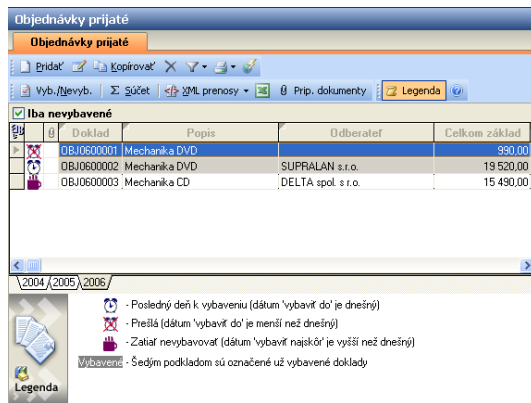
Objednávky prijaté

Objednávky prijaté

Pridať Kopírovať

Vyb./Nevyb. Σ Súčet XML prenosy Prip. dokumenty Legenda

Iba nevybavené

| | | Doklad | Popis | Odberateľ | Celkom základ |
|---|---|---|---|---|---|
| | | OBJ0600001 | Mechanika DVD | | 990,00 |
| | | OBJ0600002 | Mechanika DVD | SUPRALAN s.r.o. | 19 520,00 |
| | | OBJ0600003 | Mechanika CD | DELTA spol. s r.o. | 15 490,00 |

2004 2005 2006

- Posledný deň k vybaveniu (dátum 'vybaviť do' je dnešný)

- Prešlá (dátum 'vybaviť do' je menší než dnešný)

- Zatiaľ nevybavovať (dátum 'vybaviť najskôr' je vyšší než dnešný)

Vybavené - Šedým podkladom sú označené už vybavené doklady

Legenda